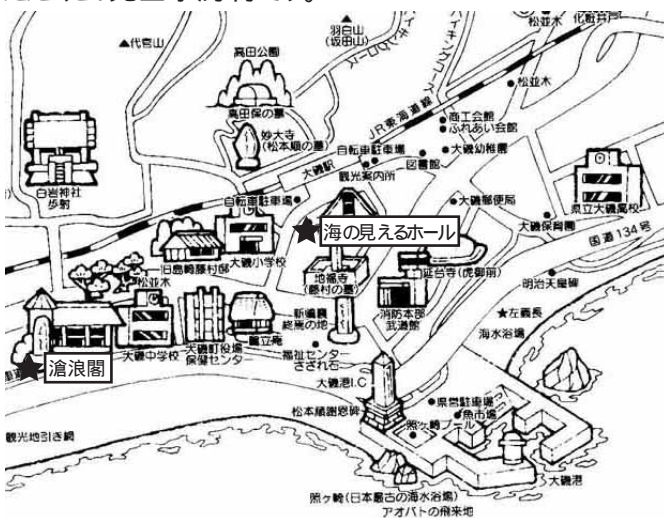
▲代官山

高田公園

高田保の墓

妙大寺
(松本順の墓)

羽白山
(坂田山)

ハイキングコース

松並木

化粧井

JR東海道線

商工会館

ふれあい会館

松並木

自転車駐車場

図書館

大磯幼稚園

大磯駅

観光案内所

自転車駐車場

大磯郵便局

県立大磯高校

大磯保育園

国道134号

白岩神社
歩射

海の見えるホール

大磯小学校

旧島崎藤村邸

地福寺
(藤村の墓)

延台寺(虎御前)

明治天皇碑

★左義長

松並木

消防本部
武道館

海水浴場

新島襄
終焉の地

鴫立庵

大磯中学校

大磯町役場
保健センター

福祉センター
さざれ石

滄浪閣

大磯港I.C

県営駐車場

魚市場

松本順謝恩碑

照ヶ崎プール

観光地引き網

大磯港

照ヶ崎(日本最古の海水浴場)
アオバトの飛来地